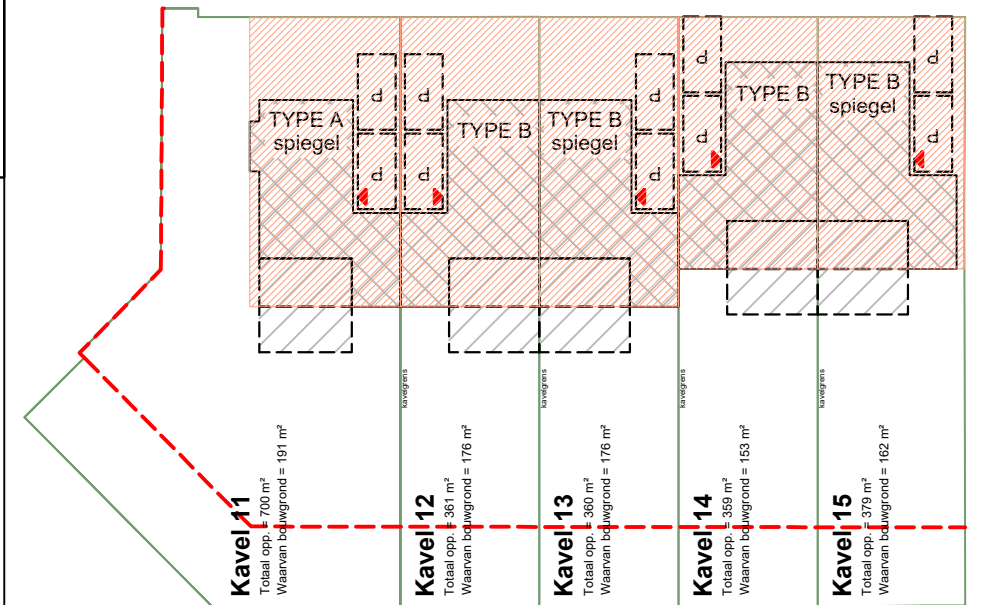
d
d
d
d
TYPE A
spiegel
TYPE B
TYPE B
spiegel
d
d
d
d
TYPE B
TYPE B
spiegel
d
d

kavelgrens
kavelgrens
kavelgrens
kavelgrens

Kavel 11
Totaal opp. = 700 m²
Waarvan bouwgrond = 191 m²

Kavel 12
Totaal opp. = 361 m²
Waarvan bouwgrond = 176 m²

Kavel 13
Totaal opp. = 360 m²
Waarvan bouwgrond = 176 m²

Kavel 14
Totaal opp. = 359 m²
Waarvan bouwgrond = 153 m²

Kavel 15
Totaal opp. = 379 m²
Waarvan bouwgrond = 162 m²